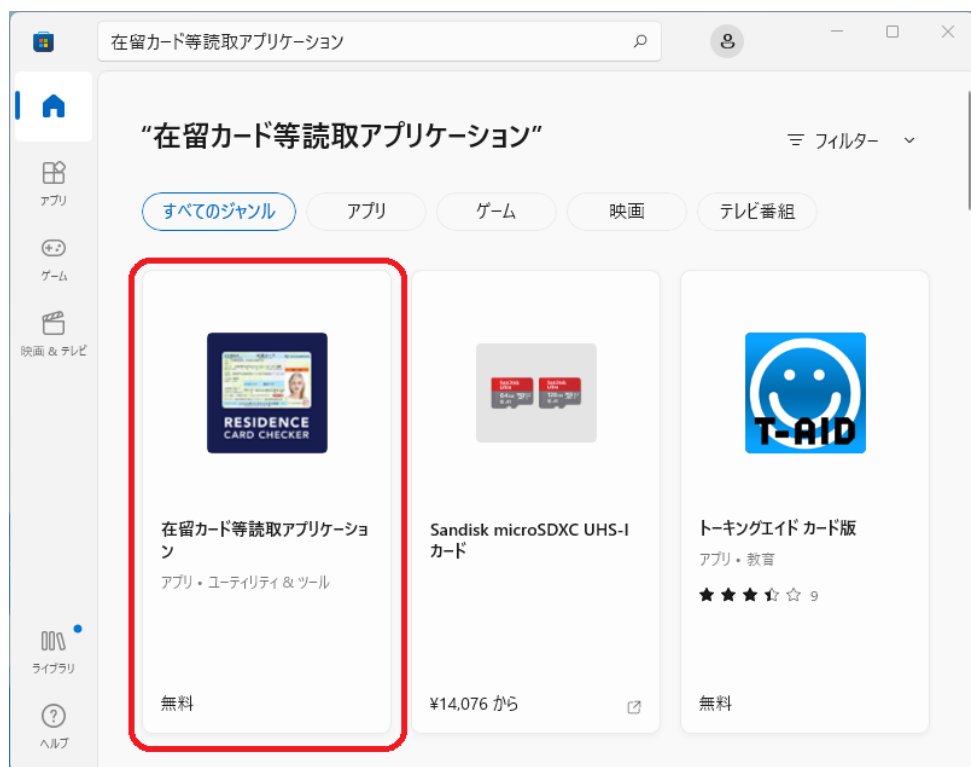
在留カード等読取アプリケーション

アプリ

ゲーム

映画 & テレビ

ライブラリ

ヘルプ

"在留カード等読取アプリケーション"

フィルター

すべてのジャンル

アプリ

ゲーム

映画

テレビ番組

RESIDENCE CARD CHECKER

在留カード等読取アプリケーション

アプリ • ユーティリティ & ツール

無料

Sandisk microSDXC UHS-I カード

¥14,076 から

T-AID

トーキングエイド カード版

アプリ • 教育

9

無料